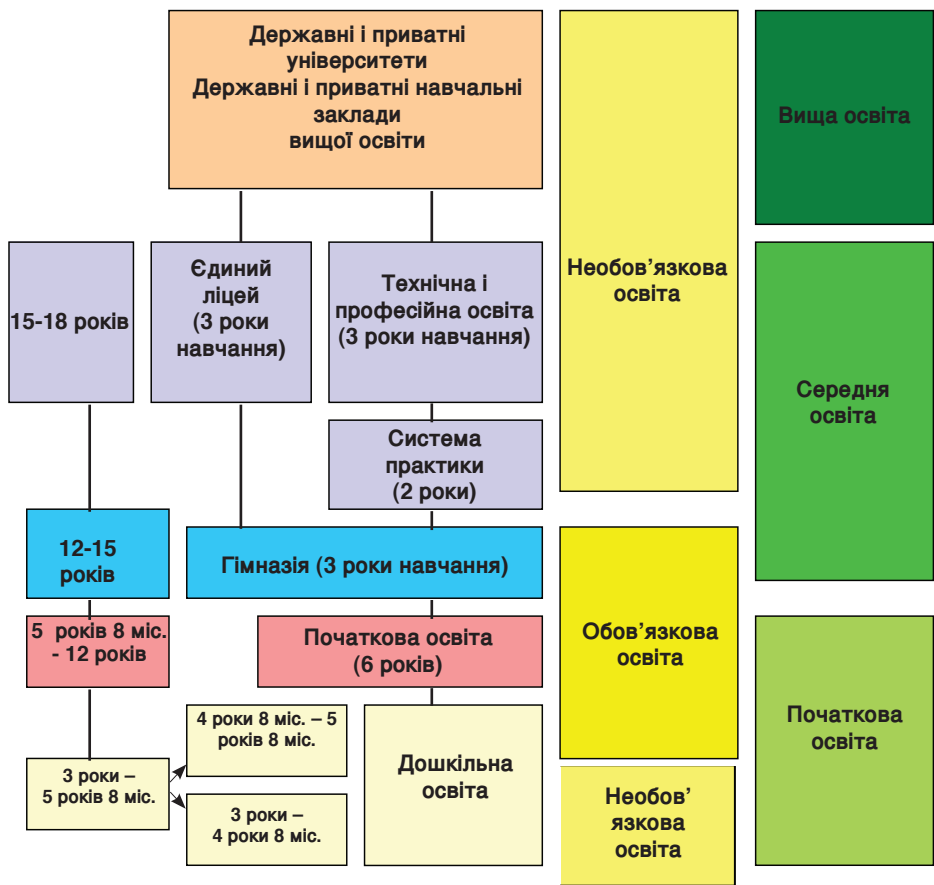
Державні і приватні університети
Державні і приватні навчальні заклади вищої освіти

Необов’язкова освіта

Вища освіта

15-18 років

Єдиний ліцей (3 роки навчання)

Технічна і професійна освіта (3 роки навчання)

Середня освіта

Система практики (2 роки)

12-15 років

Гімназія (3 роки навчання)

Обов’язкова освіта

5 років 8 міс. - 12 років

Початкова освіта (6 років)

Початкова освіта

4 роки 8 міс. – 5 років 8 міс.

3 роки – 5 років 8 міс.

Дошкільна освіта

3 роки – 4 роки 8 міс.

Необов’язкова освіта